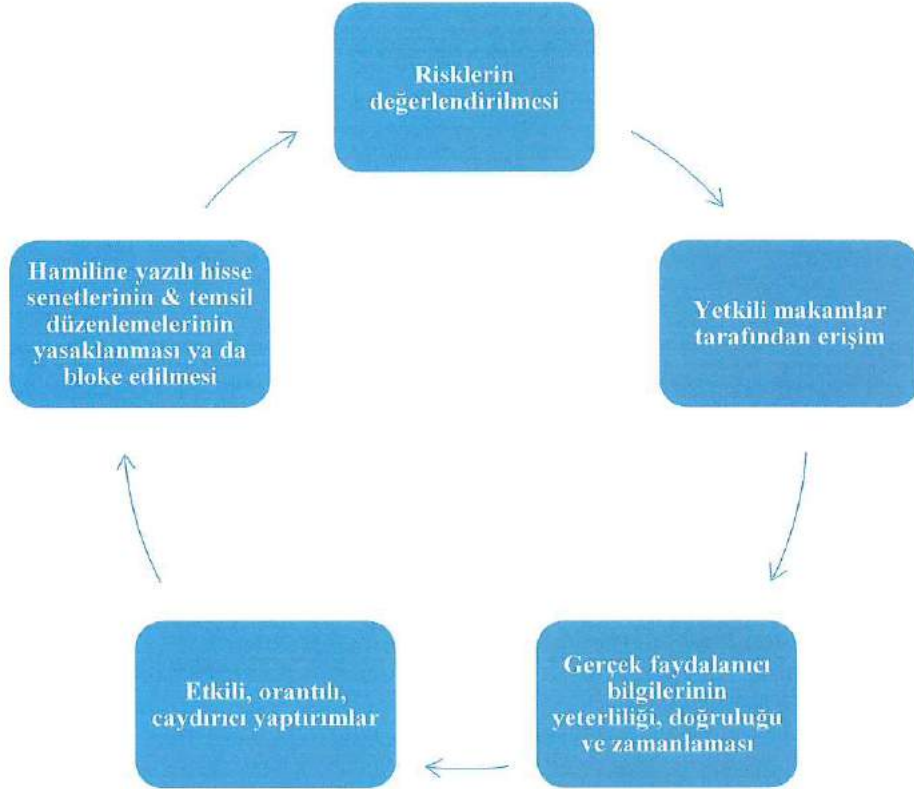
Risklerin değerlendirilmesi

Yetkili makamlar tarafından erişim

Gerçek faydalanıcı bilgilerinin yeterliliği, doğruluğu ve zamanlaması

Etkili, orantılı, caydırıcı yaptırımlar

Hamiline yazılı hisse senetlerinin & temsil düzenlemelerinin yasaklanması ya da bloke edilmesi